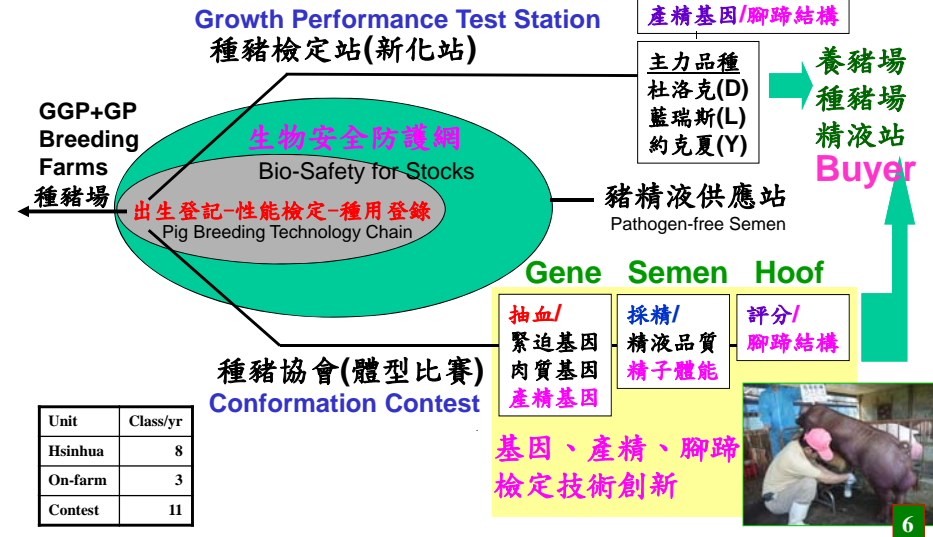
Growth Performance Test Station
種豬檢定站(新化站)

產精基因/腳蹄結構

主力品種
杜洛克(D)
藍瑞斯(L)
約克夏(Y)

養豬場
種豬場
精液站
Buyer

GGP+GP
Breeding
Farms
種豬場

生物安全防護網
Bio-Safety for Stocks

出生登記-性能檢定-種用登錄
Pig Breeding Technology Chain

豬精液供應站
Pathogen-free Semen

Gene Semen Hoof

抽血/
緊迫基因
肉質基因
產精基因

採精/
精液品質
精子體能

評分/
腳蹄結構

種豬協會(體型比賽)
Conformation Contest

| Unit | Class/yr |
|---|---|
| Hsinhua | 8 |
| On-farm | 3 |
| Contest | 11 |

基因、產精、腳蹄
檢定技術創新

6